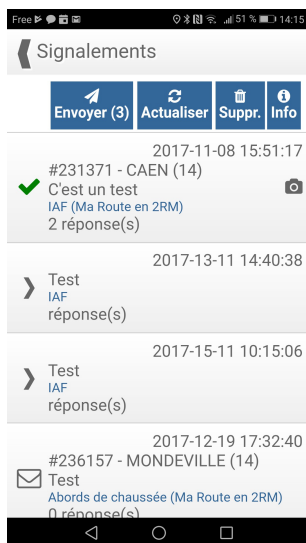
Free 51 % 14:15

Signalements

Envoyer (3)
Actualiser
Suppr.
Info

2017-11-08 15:51:17
#231371 - CAEN (14)
C'est un test
IAF (Ma Route en 2RM)
2 réponse(s)

2017-13-11 14:40:38
Test
IAF
réponse(s)

2017-15-11 10:15:06
Test
IAF
réponse(s)

2017-12-19 17:32:40
#236157 - MONDEVILLE (14)
Test
Abords de chaussée (Ma Route en 2RM)
0 réponse(s)